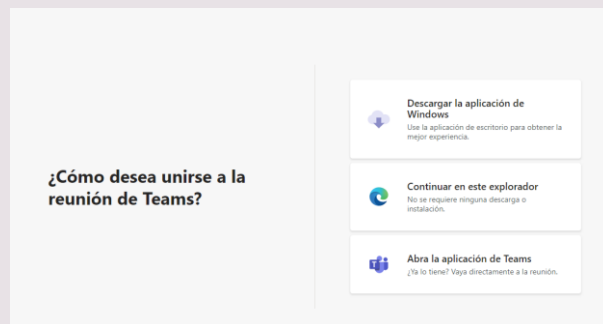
¿Cómo desea unirse a la reunión de Teams?

Descargar la aplicación de Windows
Use la aplicación de escritorio para obtener la mejor experiencia.

Continuar en este explorador
No se requiere ninguna descarga o instalación.

Abra la aplicación de Teams
¿Ya lo tiene? Vaya directamente a la reunión.